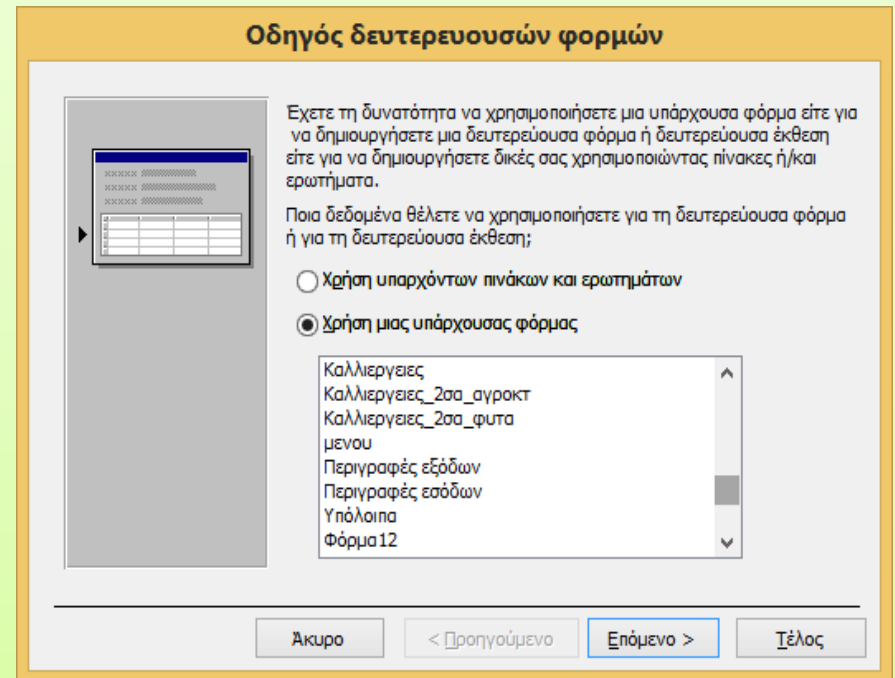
Οδηγός δευτερευουσών φορμών

Έχετε τη δυνατότητα να χρησιμοποιήσετε μια υπάρχουσα φόρμα είτε για να δημιουργήσετε μια δευτερεύουσα φόρμα ή δευτερεύουσα έκθεση είτε για να δημιουργήσετε δικές σας χρησιμοποιώντας πίνακες ή/και ερωτήματα.

Ποια δεδομένα θέλετε να χρησιμοποιήσετε για τη δευτερεύουσα φόρμα ή για τη δευτερεύουσα έκθεση;

Χρήση υπαρχόντων πινάκων και ερωτημάτων

Χρήση μιας υπάρχουσας φόρμας

Καλλιεργειες
Καλλιεργειες_2σα_αγροκτ
Καλλιεργειες_2σα_φυτα
μενου
Περιγραφές εξόδων
Περιγραφές εσόδων
Υπόλοιπα
Φόρμα12

Άκυρο | < Προηγούμενο | Επόμενο > | Τέλος